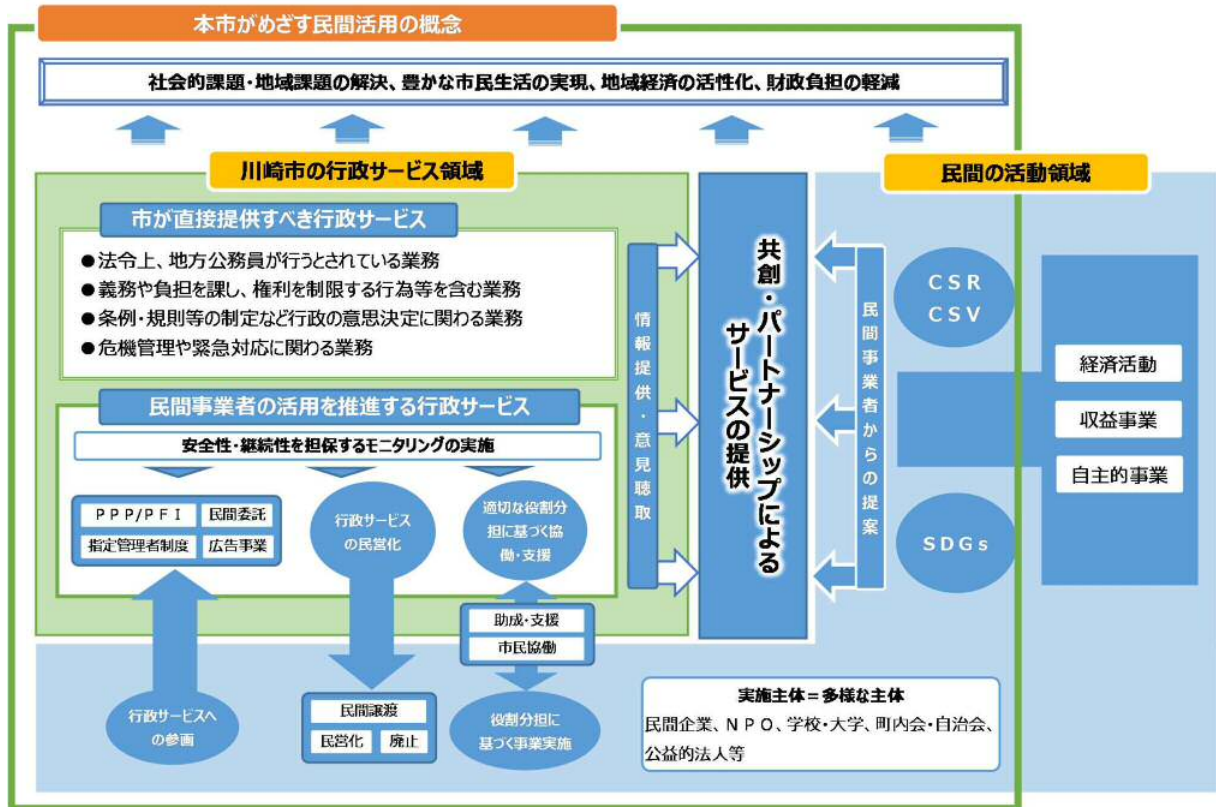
本市がめざす民間活用の概念

社会的課題・地域課題の解決、豊かな市民生活の実現、地域経済の活性化、財政負担の軽減

川崎市の行政サービス領域

民間の活動領域

市が直接提供すべき行政サービス

●法令上、地方公務員が行うとされている業務
●義務や負担を課し、権利を制限する行為等を含む業務
●条例・規則等の制定など行政の意思決定に関わる業務
●危機管理や緊急対応に関わる業務

民間事業者の活用を推進する行政サービス

安全性・継続性を担保するモニタリングの実施

ＰＰＰ/ＰＦＩ
民間委託
指定管理者制度
広告事業

行政サービスの民営化

適切な役割分担に基づく協働・支援

助成・支援
市民協働

行政サービスへの参画

民間譲渡
民営化
廃止

役割分担に基づく事業実施

情報提供・意見聴取

共創・パートナーシップによるサービスの提供

民間事業者からの提案

ＣＳＲ
ＣＳＶ

ＳＤＧｓ

経済活動
収益事業
自主的事業

実施主体＝多様な主体
民間企業、ＮＰＯ、学校・大学、町内会・自治会、公益的法人等